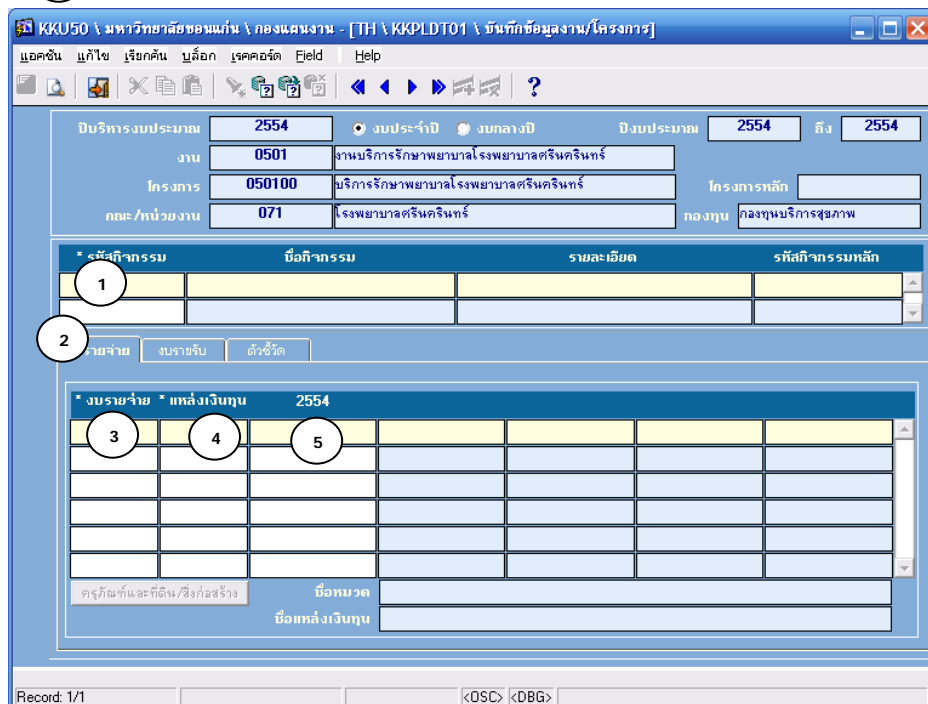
KKU50 \ มหาวิทยาลัยขอนแก่น \ กองแผนงาน - [TH \ KKPLDT01 \ บันทึกข้อมูลงาน/โครงการ]

แอคชั่น แก้ไข เรียกค้น บล็อก เรคคอร์ด Field Help

?

ปีบริหารงบประมาณ 2554 งบประจำปี งบกลางปี ปีงบประมาณ 2554 ถึง 2554

งาน 0501 งานบริการรักษาพยาบาลโรงพยาบาลศรีนครินทร์

โครงการ 050100 บริการรักษาพยาบาลโรงพยาบาลศรีนครินทร์ โครงการหลัก

คณะ/หน่วยงาน 071 โรงพยาบาลศรีนครินทร์ กองทุน กองทุนบริการสุขภาพ

| * รหัสกิจกรรม | ชื่อกิจกรรม | รายละเอียด | รหัสกิจกรรมหลัก |
|---|---|---|---|
| 1 | | | |
| | | | |

2

รายจ่าย งบรายรับ ตัวชี้วัด

| * งบรายจ่าย | * แหล่งเงินทุน | 2554 | | | | |
|---|---|---|---|---|---|---|
| 3 | 4 | 5 | | | | |
| | | | | | | |
| | | | | | | |
| | | | | | | |
| | | | | | | |
| | | | | | | |

ครุภัณฑ์และที่ดิน/สิ่งก่อสร้าง ชื่อหมวด

ชื่อแหล่งเงินทุน

Record: 1/1 <OSC> <DBG>